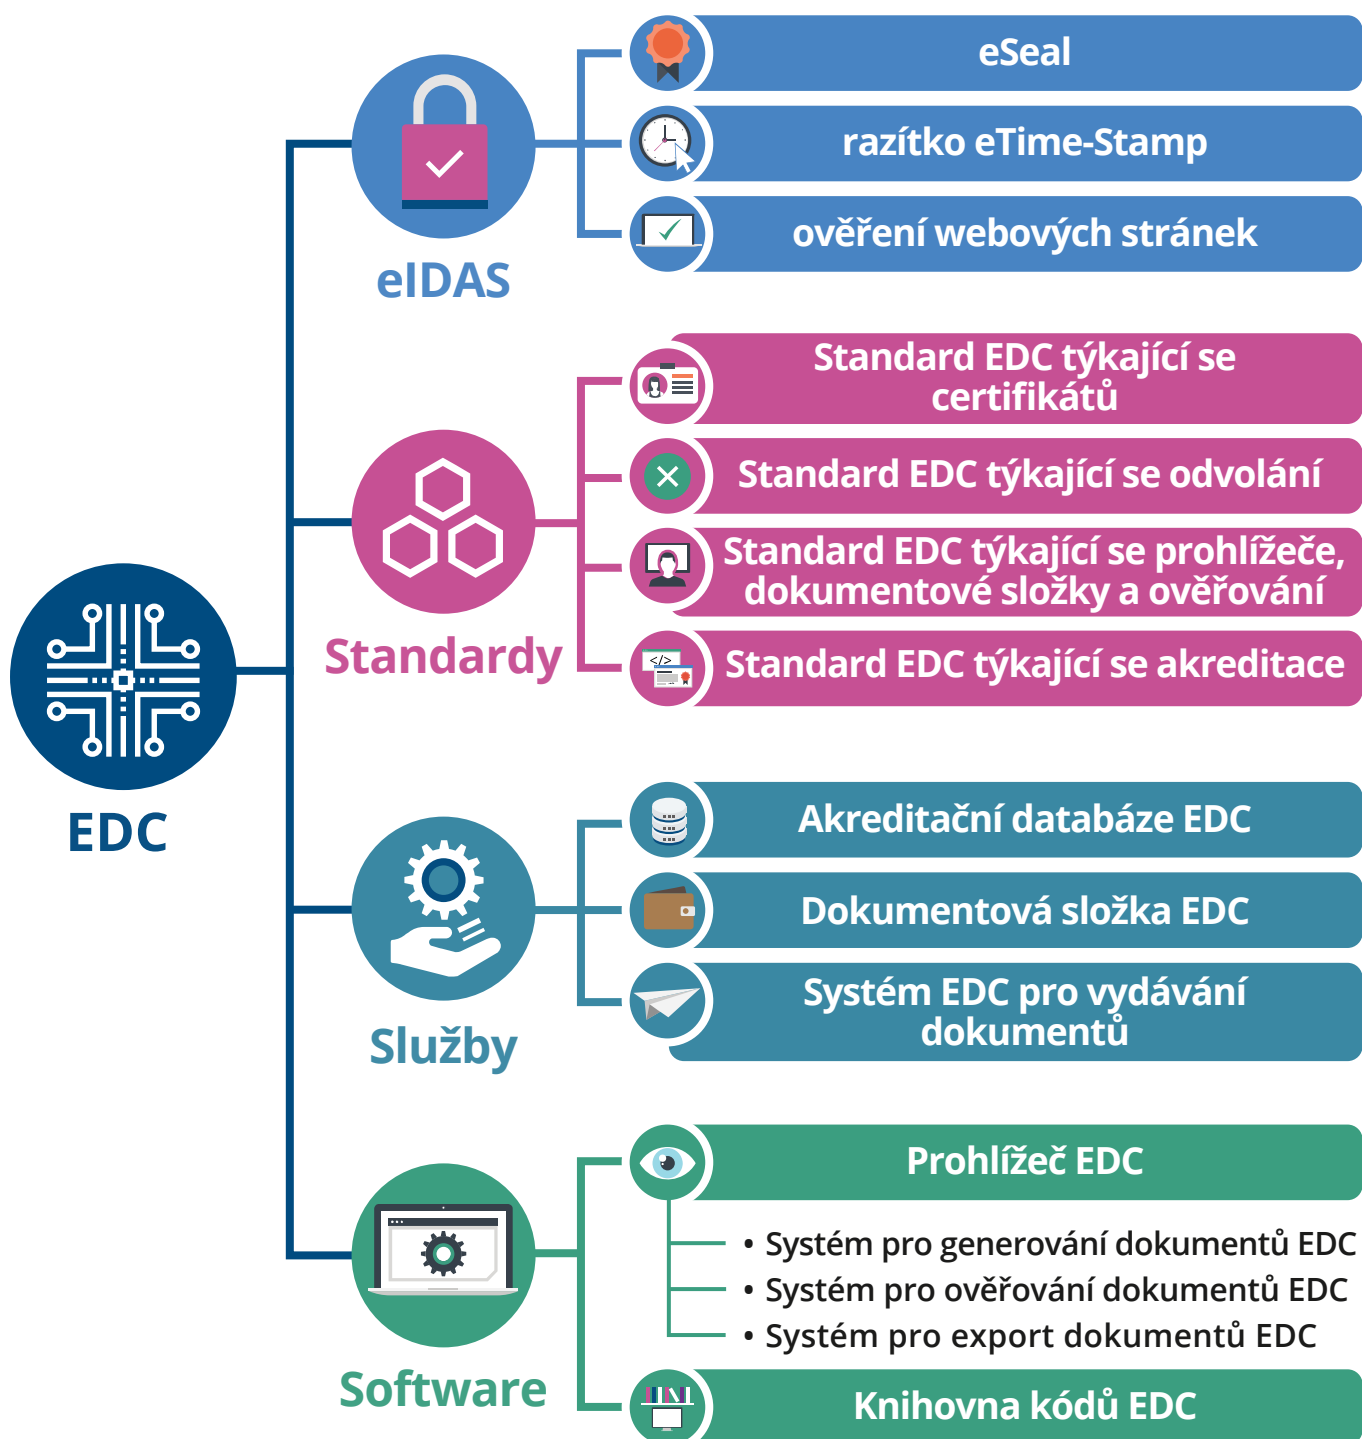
EDC

eIDAS

eSeal

razítko eTime-Stamp

ověření webových stránek

Standardy

Standard EDC týkající se certifikátů

Standard EDC týkající se odvolání

Standard EDC týkající se prohlížeče, dokumentové složky a ověřování

Standard EDC týkající se akreditace

Služby

Akreditační databáze EDC

Dokumentová složka EDC

Systém EDC pro vydávání dokumentů

Software

Prohlížeč EDC

• Systém pro generování dokumentů EDC
• Systém pro ověřování dokumentů EDC
• Systém pro export dokumentů EDC

Knihovna kódů EDC